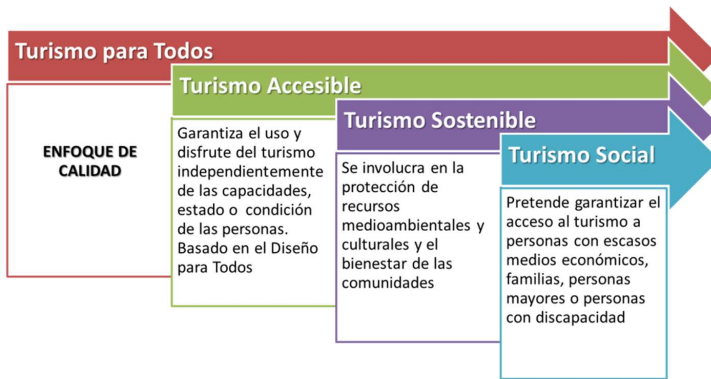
Turismo para Todos

ENFOQUE DE CALIDAD

Turismo Accesible

Garantiza el uso y disfrute del turismo independientemente de las capacidades, estado o condición de las personas. Basado en el Diseño para Todos

Turismo Sostenible

Se involucra en la protección de recursos medioambientales y culturales y el bienestar de las comunidades

Turismo Social

Pretende garantizar el acceso al turismo a personas con escasos medios económicos, familias, personas mayores o personas con discapacidad